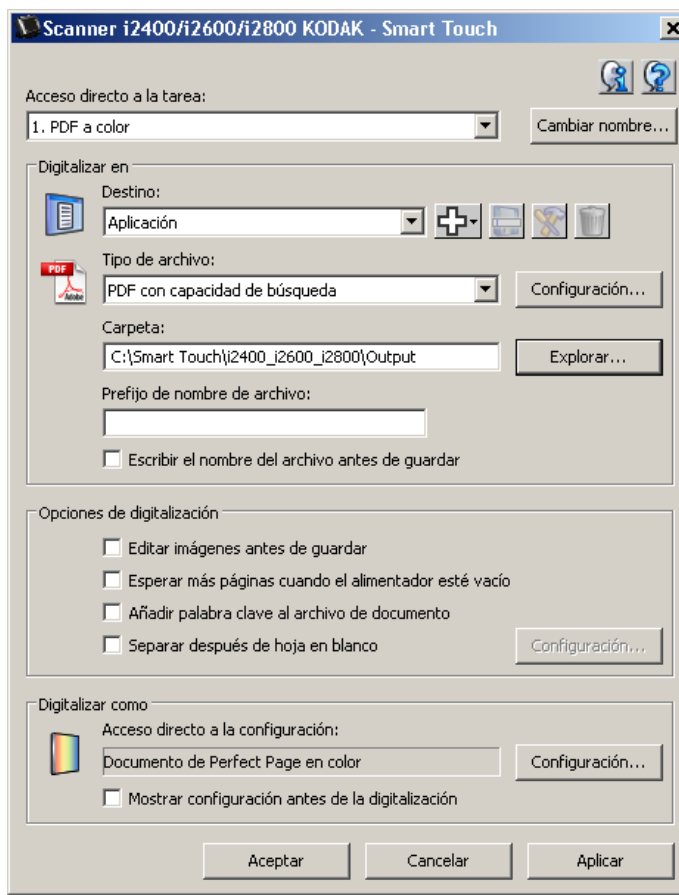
Scanner i2400/i2600/i2800 KODAK - Smart Touch

Acceso directo a la tarea:
1. PDF a color
Cambiar nombre...

Digitalizar en
Destino:
Aplicación
Tipo de archivo:
PDF
Adobe
PDF con capacidad de búsqueda
Configuración...
Carpeta:
C:\Smart Touch\i2400_i2600_i2800\Output
Explorar...
Prefijo de nombre de archivo:
Escribir el nombre del archivo antes de guardar

Opciones de digitalización
Editar imágenes antes de guardar
Esperar más páginas cuando el alimentador esté vacío
Añadir palabra clave al archivo de documento
Separar después de hoja en blanco
Configuración...

Digitalizar como
Acceso directo a la configuración:
Documento de Perfect Page en color
Configuración...
Mostrar configuración antes de la digitalización

Aceptar
Cancelar
Aplicar